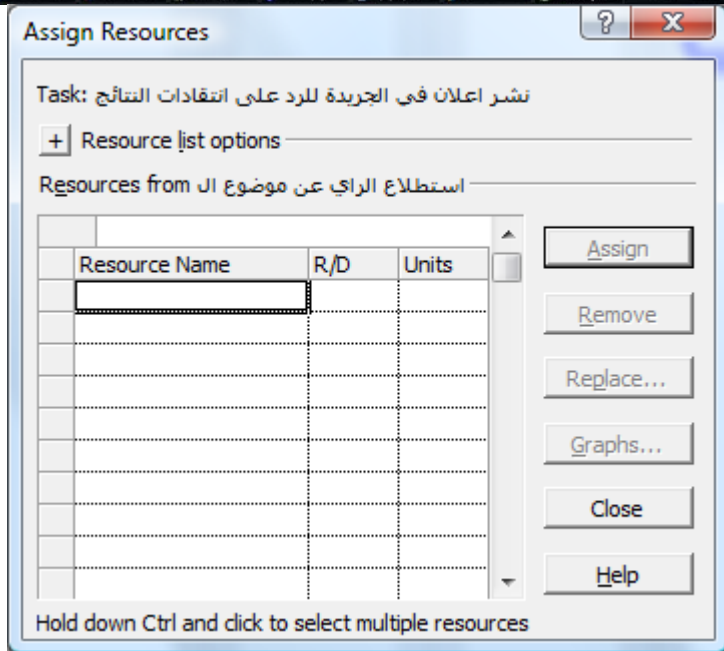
Assign Resources

Task: نشر اعلان في الجريدة للرد على انتقادات النتائج

+ Resource list options

Resources from استطلاع الراي عن موضوع ال

| Resource Name | R/D | Units |
|---|---|---|
| | | |

Assign
Remove
Replace...
Graphs...
Close
Help

Hold down Ctrl and click to select multiple resources